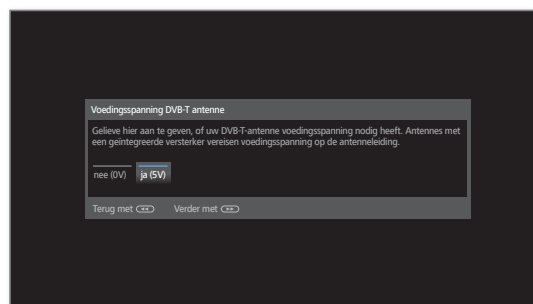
Voedingsspanning DVB-T antenne

Gelieve hier aan te geven, of uw DVB-T-antenne voedingsspanning nodig heeft. Antennes met een geïntegreerde versterker vereisen voedingsspanning op de antenneleiding.

nee (0V)
ja (5V)

Terug met
Verder met